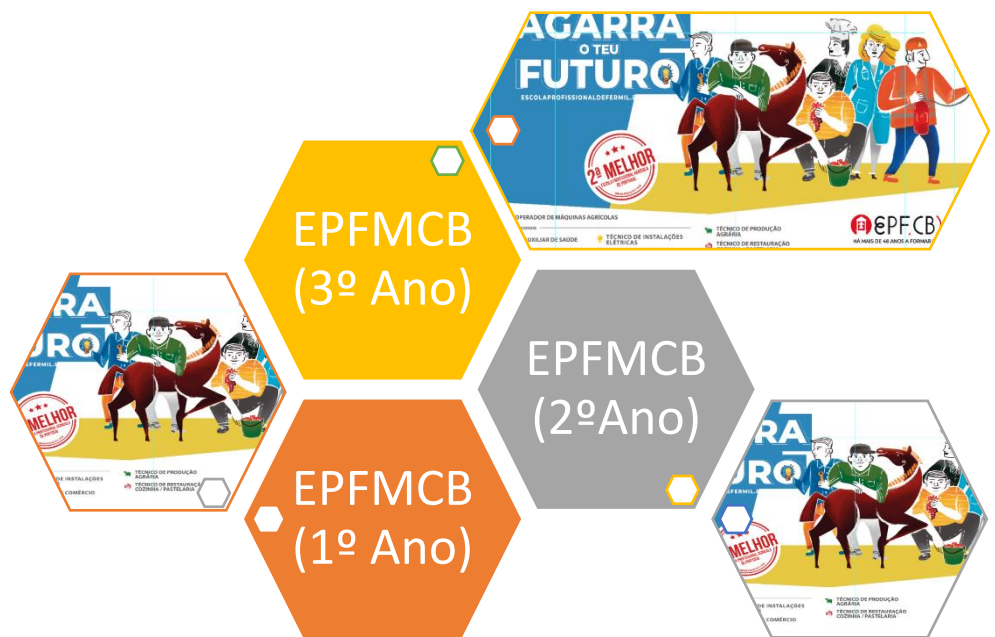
AGARRA
O TEU
FUTURO
ESCOLAPROFISSIONALDEFERMIL
2ª MELHOR
OPERADOR DE MÁQUINAS AGRÍCOLAS
AUXILIAR DE SAÚDE
TÉCNICO DE INSTALAÇÕES ELÉTRICAS
TÉCNICO DE PRODUÇÃO AGRÁRIA
TÉCNICO DE RESTAURAÇÃO
EPF.CB
HÁ MAIS DE 40 ANOS A FORMAR

EPFMCB
(3º Ano)

RRA
URO
DEFERMIL
MELHOR
DE INSTALAÇÕES
COMÉRCIO
TÉCNICO DE PRODUÇÃO AGRÁRIA
TÉCNICO DE RESTAURAÇÃO COZINHA / PASTELARIA

EPFMCB
(2ºAno)

EPFMCB
(1º Ano)

RRA
URO
DEFERMIL
MELHOR
DE INSTALAÇÕES
COMÉRCIO
TÉCNICO DE PRODUÇÃO AGRÁRIA
TÉCNICO DE RESTAURAÇÃO COZINHA / PASTELARIA